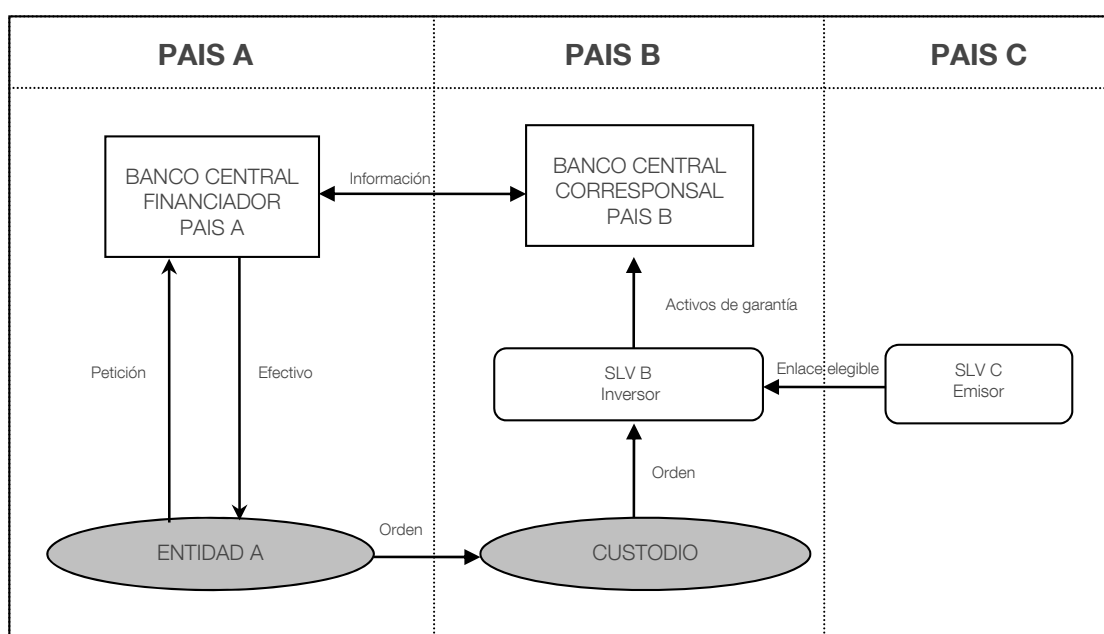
| PAIS A | PAIS B | PAIS C |
|---|---|---|

BANCO CENTRAL FINANCIADOR PAIS A

Información

BANCO CENTRAL CORRESPONSAL PAIS B

Activos de garantía

Petición

Efectivo

SLV B Inversor

Enlace elegible

SLV C Emisor

Orden

Orden

ENTIDAD A

CUSTODIO